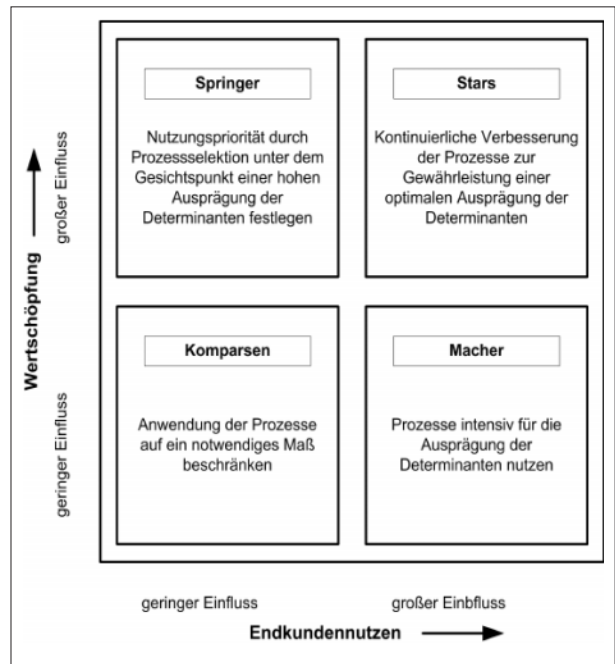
Springer

Nutzungspriorität durch Prozessselektion unter dem Gesichtspunkt einer hohen Ausprägung der Determinanten festlegen

Stars

Kontinuierliche Verbesserung der Prozesse zur Gewährleistung einer optimalen Ausprägung der Determinanten

Komparsen

Anwendung der Prozesse auf ein notwendiges Maß beschränken

Macher

Prozesse intensiv für die Ausprägung der Determinanten nutzen

Wertschöpfung

großer Einfluss

geringer Einfluss

geringer Einfluss

großer Einbfluss

Endkundennutzen